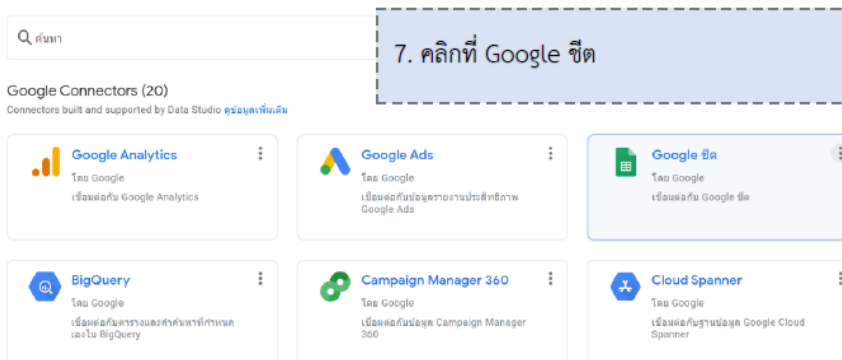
ค้นหา

7. คลิกที่ Google ชีต

Google Connectors (20)

Connectors built and supported by Data Studio ดูข้อมูลเพิ่มเติม

Google Analytics
โดย Google
เชื่อมต่อกับ Google Analytics

Google Ads
โดย Google
เชื่อมต่อกับข้อมูลรายงานประสิทธิภาพ Google Ads

Google ชีต
โดย Google
เชื่อมต่อกับ Google ชีต

BigQuery
โดย Google
เชื่อมต่อกับตารางและคำค้นหาที่กำหนดเองใน BigQuery

Campaign Manager 360
โดย Google
เชื่อมต่อกับข้อมูล Campaign Manager 360

Cloud Spanner
โดย Google
เชื่อมต่อกับฐานข้อมูล Google Cloud Spanner